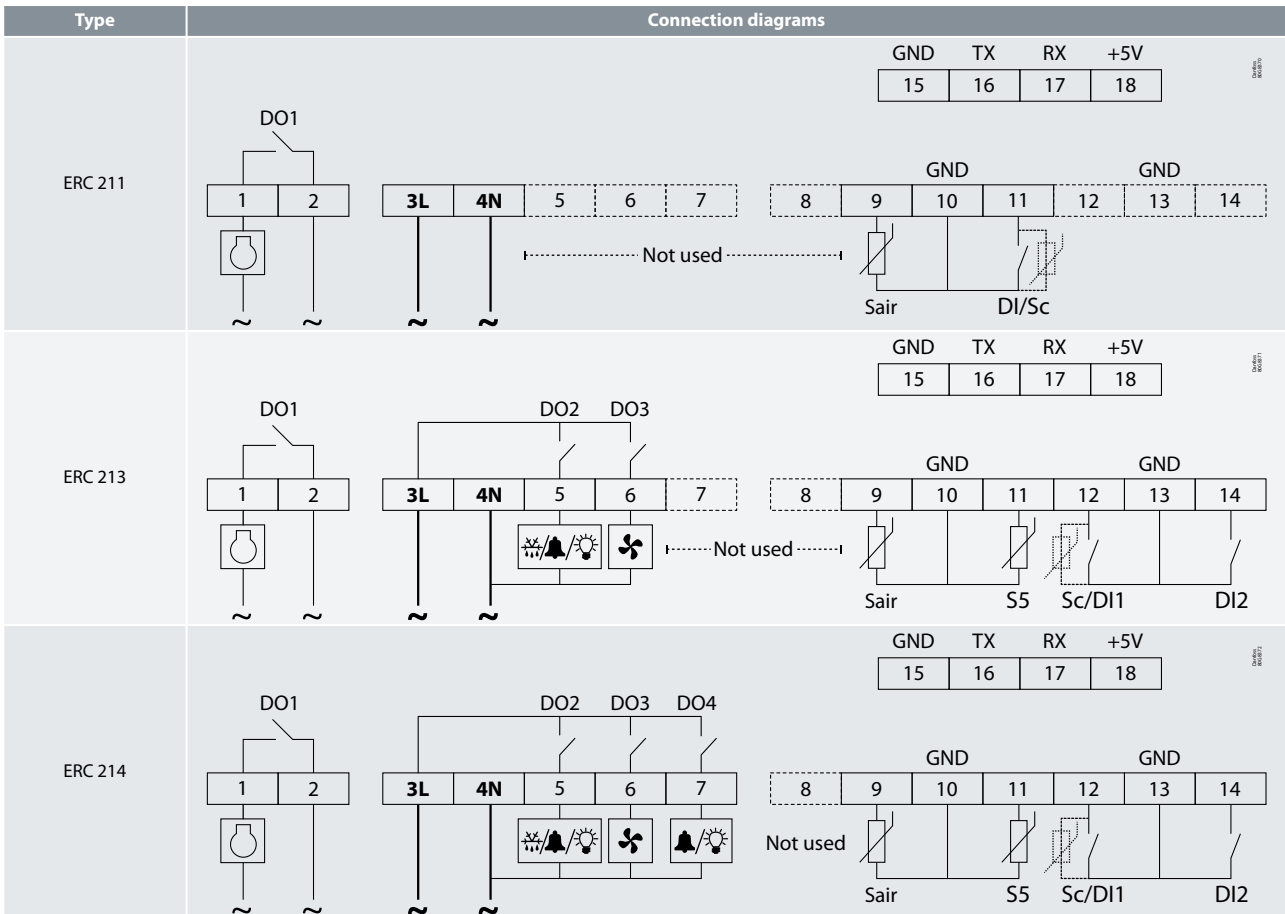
| Type | Connection diagrams |
|---|---|
| ERC 211 | GND TX RX +5V<br>15 16 17 18<br>DO1<br>GND GND<br>1 2 3L 4N 5 6 7 8 9 10 11 12 13 14<br>Not used<br>Sair DI/Sc<br>~ ~ ~ ~ |
| ERC 213 | GND TX RX +5V<br>15 16 17 18<br>DO1 DO2 DO3<br>GND GND<br>1 2 3L 4N 5 6 7 8 9 10 11 12 13 14<br>Not used<br>Sair S5 Sc/DI1 DI2<br>~ ~ ~ ~ |
| ERC 214 | GND TX RX +5V<br>15 16 17 18<br>DO1 DO2 DO3 DO4<br>GND GND<br>1 2 3L 4N 5 6 7 8 9 10 11 12 13 14<br>Not used<br>Sair S5 Sc/DI1 DI2<br>~ ~ ~ ~ |